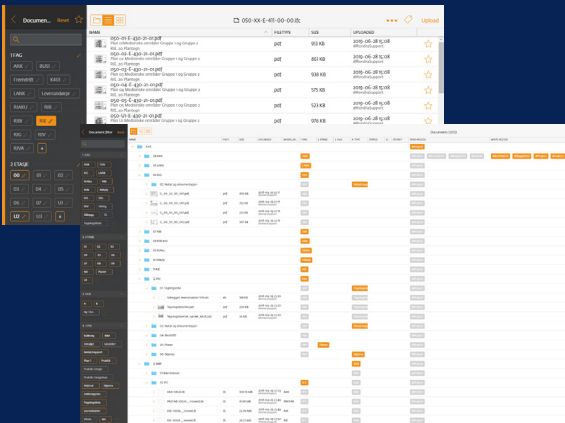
Documen... Reset

1 FAG
ARK
BIZO
Fremkrift
KAEX
LARK
Lovendaibrjor
RAMU
RIB
RIE
RIE
RIG
RIV
RIVA

2 ETAGE
00
05
03
10
12

050-XX-E-411-00-01.dc

Upload

NAME | FILETYPE | SIZE | UPLOADED
050-01-E-430-21-01.pdf | pdf | 951 KB | 2019-06-28 10:38
050-02-E-430-21-01.pdf | pdf | 861 KB | 2019-06-28 10:38
050-03-E-430-21-01.pdf | pdf | 938 KB | 2019-06-28 10:38
050-04-E-430-21-01.pdf | pdf | 575 KB | 2019-06-28 10:38
050-05-E-430-21-01.pdf | pdf | 523 KB | 2019-06-28 10:38
050-06-E-430-21-01.pdf | pdf | 976 KB | 2019-06-28 10:38

Documents filter Reset

Documents (1013)

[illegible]